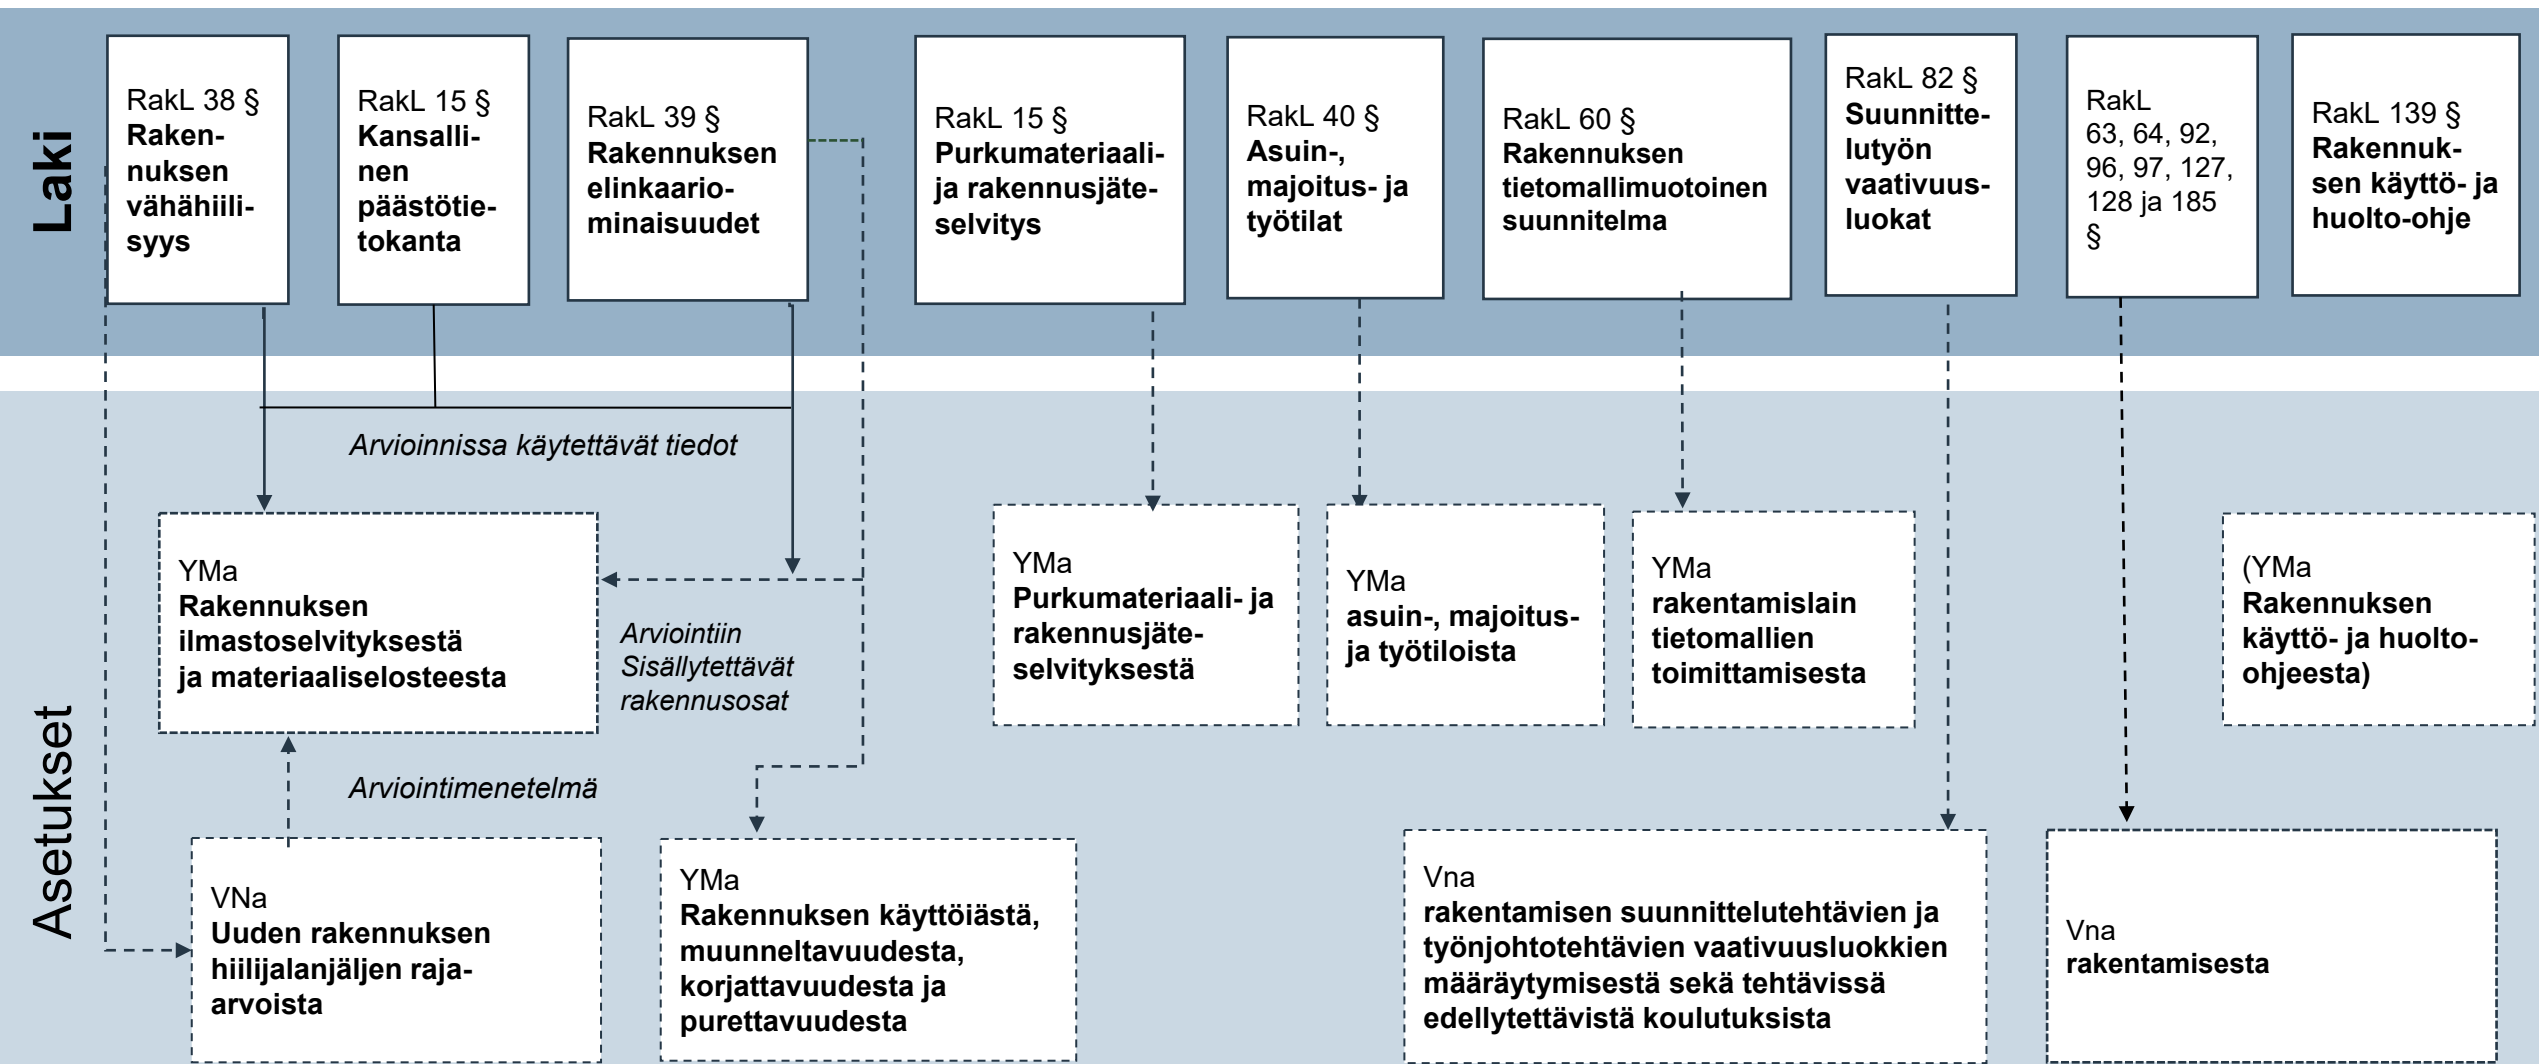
Laki

RakL 38 §
Rakennuksen vähähiilisyys

RakL 15 §
Kansallinen päästötietokanta

RakL 39 §
Rakennuksen elinkaariominaisuudet

RakL 15 §
Purkumateriaali- ja rakennusjäteselvitys

RakL 40 §
Asuin-, majoitus- ja työtilat

RakL 60 §
Rakennuksen tietomallimuotoinen suunnitelma

RakL 82 §
Suunnittelutyön vaativuusluokat

RakL
63, 64, 92, 96, 97, 127, 128 ja 185 §

RakL 139 §
Rakennuksen käyttö- ja huolto-ohje

Asetukset

Arvioinnissa käytettävät tiedot

YMa
Rakennuksen ilmastoselvityksestä ja materiaaliselosteesta

Arviointiin Sisällytettävät rakennusosat

YMa
Purkumateriaali- ja rakennusjäteselvityksestä

YMa
asuin-, majoitus- ja työtiloista

YMa
rakentamislain tietomallien toimittamisesta

(YMa
Rakennuksen käyttö- ja huolto-ohjeesta)

Arviointimenetelmä

VNa
Uuden rakennuksen hiilijalanjäljen raja-arvoista

YMa
Rakennuksen käyttöiästä, muunneltavuudesta, korjattavuudesta ja purettavuudesta

Vna
rakentamisen suunnittelutehtävien ja työnjohtotehtävien vaativuusluokkien määräytymisestä sekä tehtävissä edellytettävistä koulutuksista

Vna
rakentamisesta